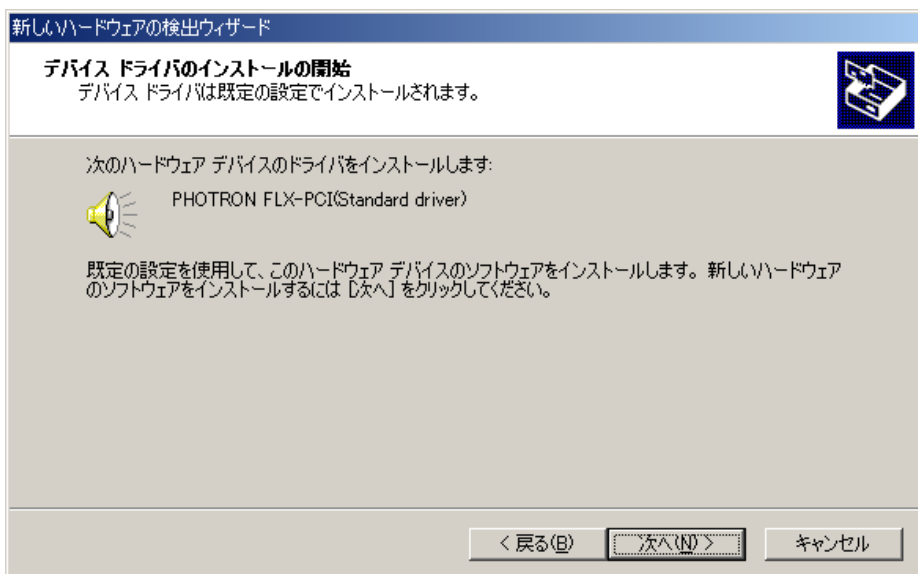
新しいハードウェアの検出ウィザード

デバイス ドライバのインストールの開始
デバイス ドライバは既定の設定でインストールされます。

次のハードウェア デバイスのドライバをインストールします:

PHOTRON FLX-PCI(Standard driver)

既定の設定を使用して、このハードウェア デバイスのソフトウェアをインストールします。新しいハードウェアのソフトウェアをインストールするには [次へ] をクリックしてください。

< 戻る(B)
次へ(N) >
キャンセル